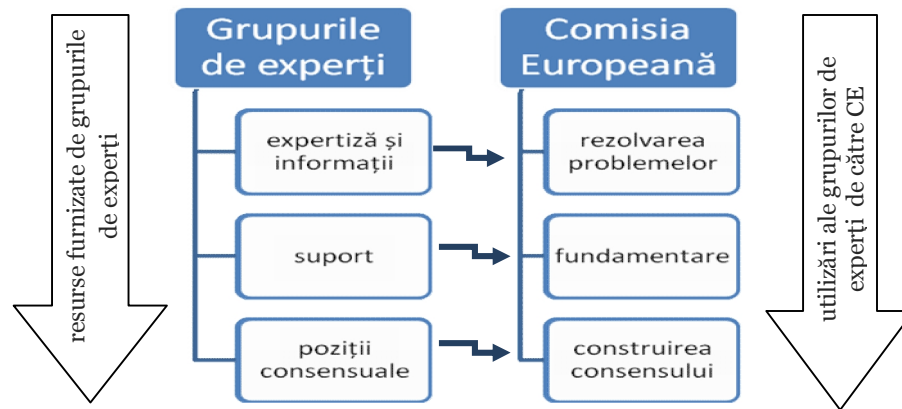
resurse furnizate de grupurile de experți

Grupurile de experți

expertiză și informații

suport

poziții consensuale

Comisia Europeană

rezolvarea problemelor

fundamentare

construirea consensului

utilizări ale grupurilor de experți de către CE